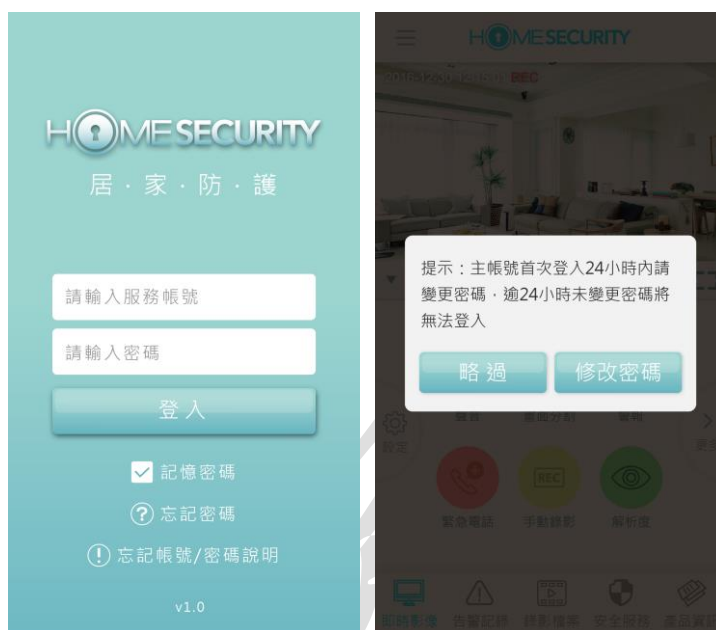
HOMESECURITY
居 · 家 · 防 · 護

請輸入服務帳號
請輸入密碼
登入
記憶密碼
忘記密碼
忘記帳號/密碼說明
v1.0

HOMESECURITY
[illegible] REC

提示：主帳號首次登入24小時內請變更密碼．逾24小時未變更密碼將無法登入
略過
修改密碼

設定
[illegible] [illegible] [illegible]
緊急電話 手動錄影 解析度
REC
即時影像 告警記錄 錄影檔案 安全服務 產品資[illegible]